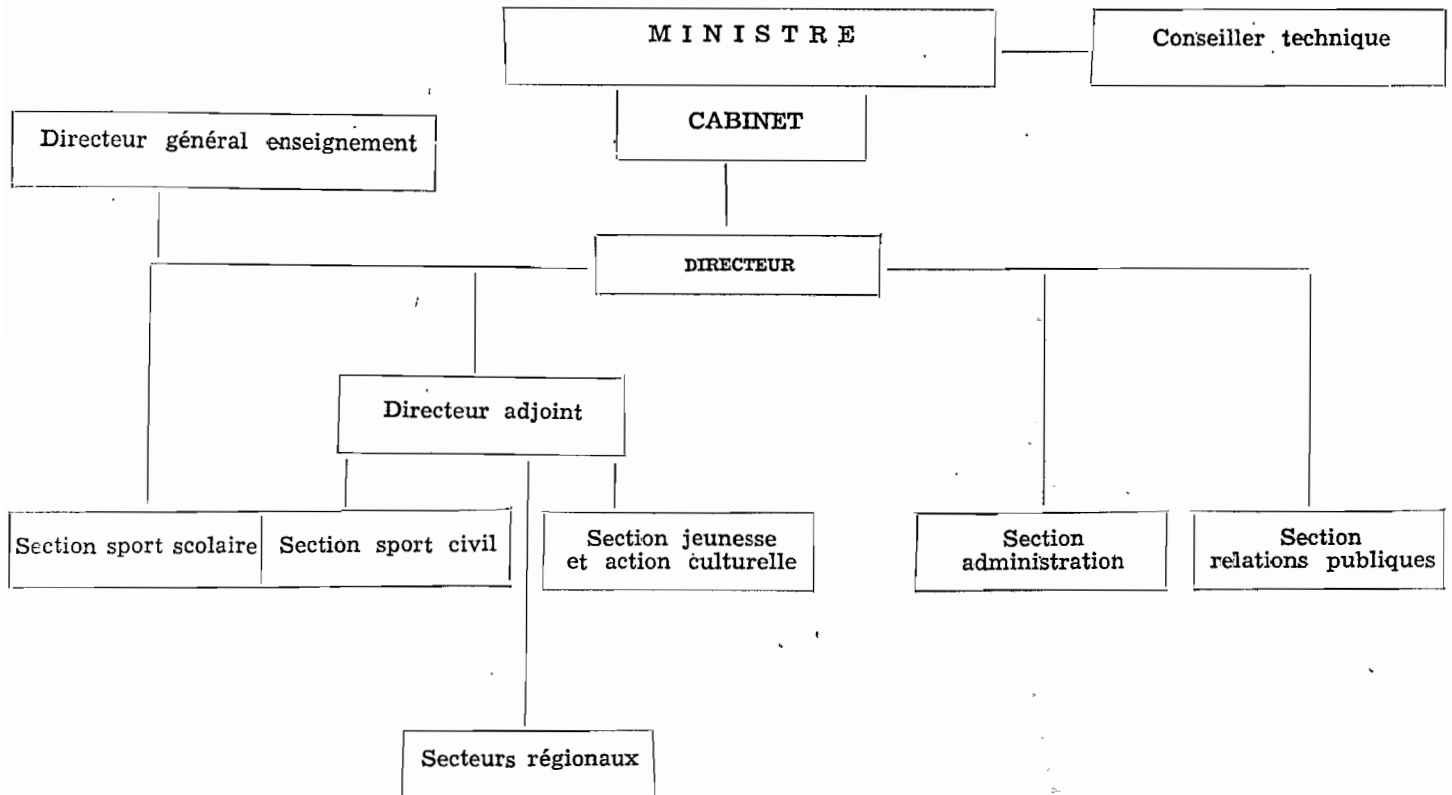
MINISTRE

Conseiller technique

CABINET

Directeur général enseignement

DIRECTEUR

Directeur adjoint

Section sport scolaire

Section sport civil

Section jeunesse et action culturelle

Section administration

Section relations publiques

Secteurs régionaux